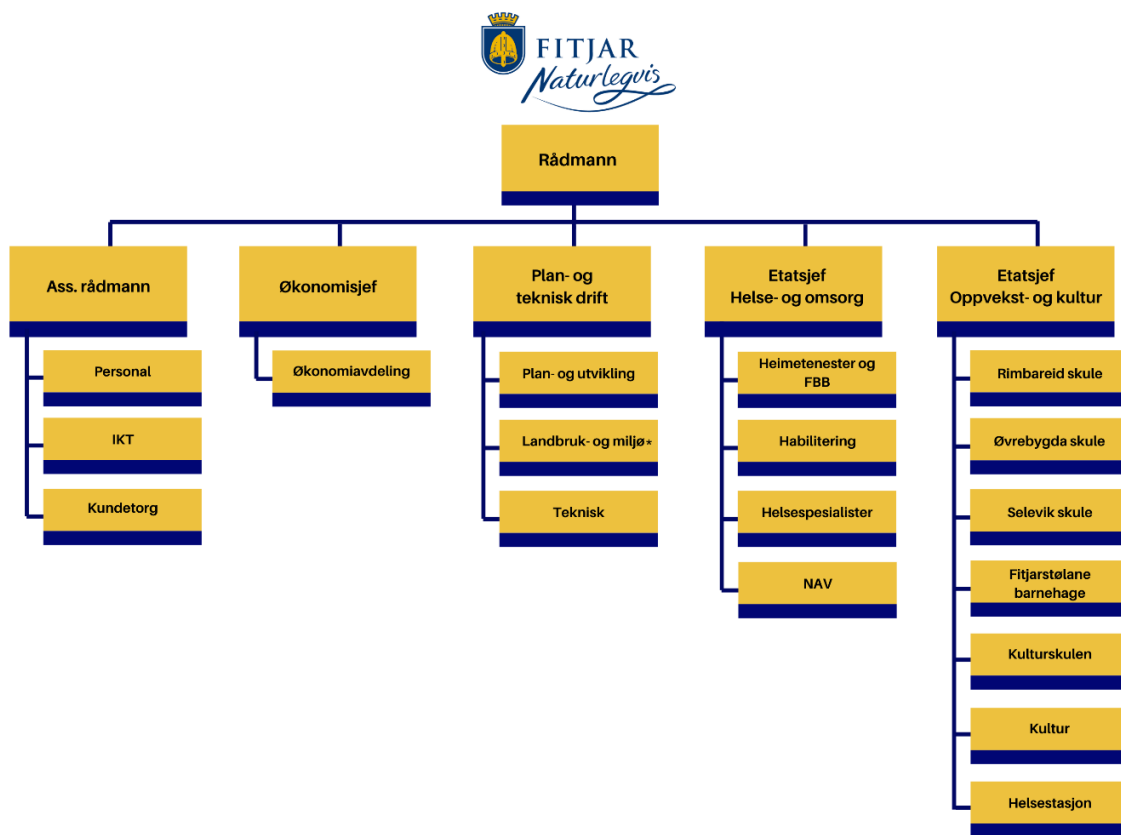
FITJAR
Naturlegvis

Rådmann

Ass. rådmann

Personal

IKT

Kundetorg

Økonomisjef

Økonomiavdeling

Plan- og teknisk drift

Plan- og utvikling

Landbruk- og miljø*

Teknisk

Etatsjef
Helse- og omsorg

Heimetenester og FBB

Habilitering

Helsespesialister

NAV

Etatsjef
Oppvekst- og kultur

Rimbareid skule

Øvrebygda skule

Selevik skule

Fitjarstølane barnehage

Kulturskulen

Kultur

Helsestasjon